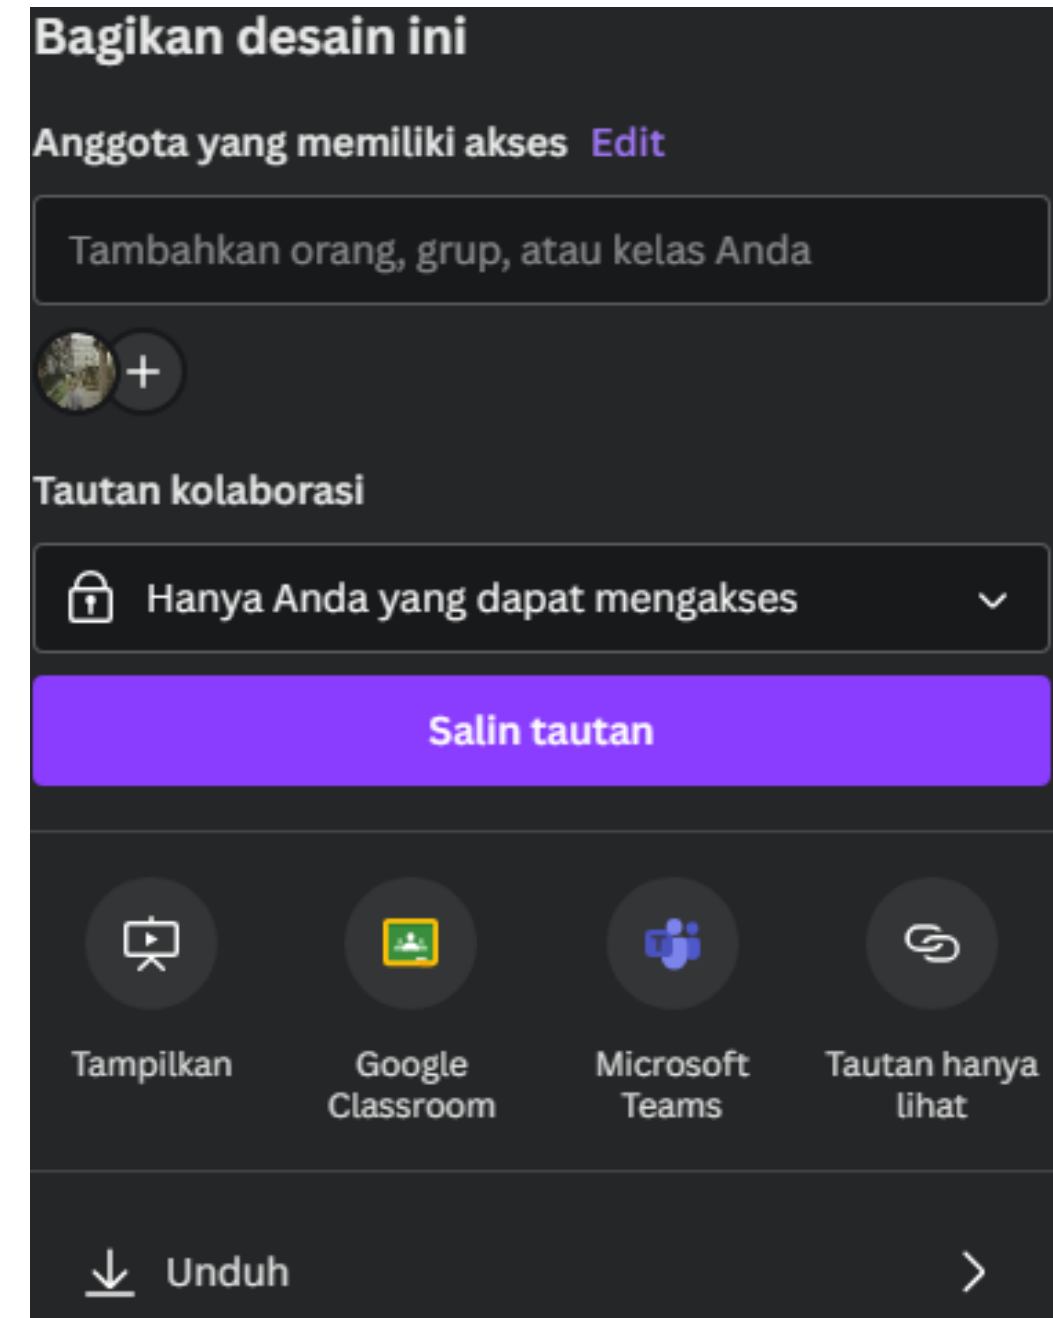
Bagikan desain ini

Anggota yang memiliki akses Edit

Tambahkan orang, grup, atau kelas Anda

+

Tautan kolaborasi

Hanya Anda yang dapat mengakses

Salin tautan

Tampilkan

Google Classroom

Microsoft Teams

Tautan hanya lihat

Unduh